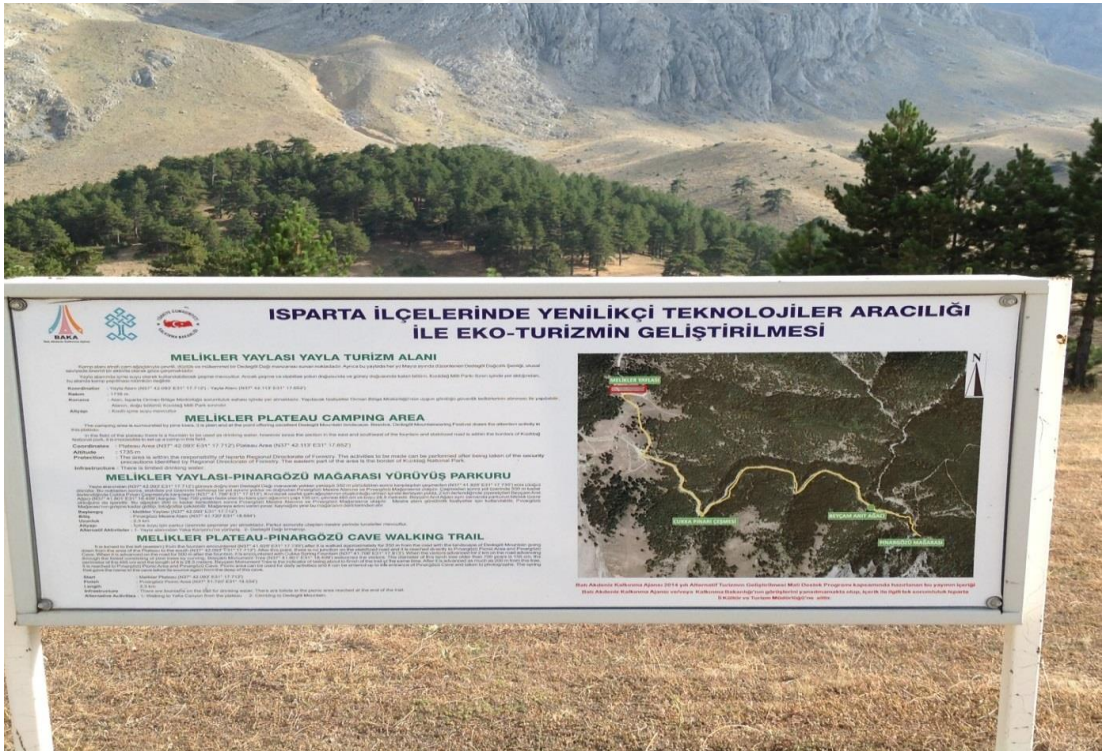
BAKA

ISPARTA İLÇELERİNDE YENİLİKÇİ TEKNOLOJİLER ARACILIĞI İLE EKO-TURİZMİN GELİŞTİRİLMESİ

MELİKLER YAYLASI YAYLA TURİZM ALANI

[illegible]

MELİKLER PLATEAU CAMPING AREA

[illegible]

Coordinates: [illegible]
Altitude: 1735 m
Protection: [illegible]
Infrastructure: There is limited drinking water.

MELİKLER YAYLASI-PINARGÖZÜ MAĞARASI YÜRÜYÜŞ PARKURU

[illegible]

MELİKLER PLATEAU-PINARGÖZÜ CAVE WALKING TRAIL

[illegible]

N

MELİKLER YAYLASI

CUKKA PINARI ÇEŞMESİ

BEYÇAM ANIT AĞACI

PINARGÖZÜ MAĞARASI

Batı Akdeniz Kalkınma Ajansı 2014 yılı Alternatif Turizmin Geliştirilmesi Mali Destek Programı kapsamında hazırlanan bu yayının içeriği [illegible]